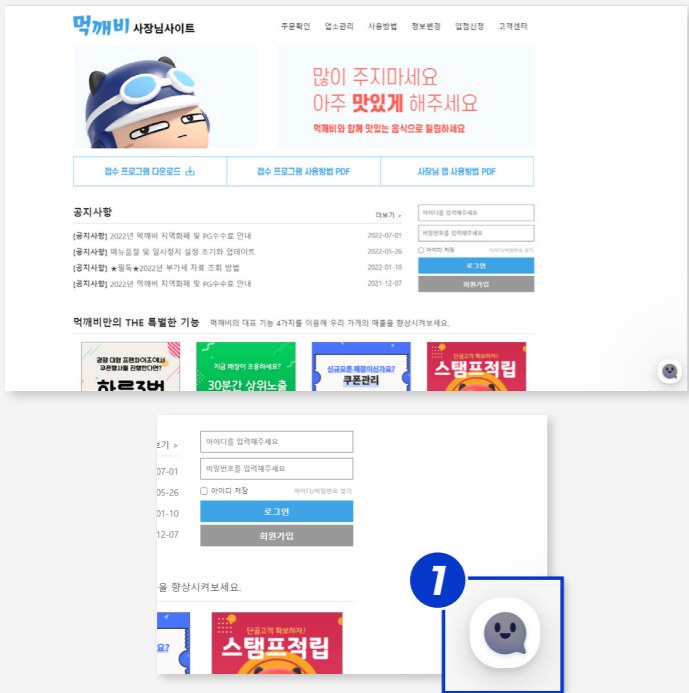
먹깨비 사장님사이트

주문확인 업소관리 사용방법 정보변경 입점신청 고객센터

많이 주지마세요
아주 맛있게 해주세요

먹깨비와 함께 맛있는 음식으로 힐링하세요

접수 프로그램 다운로드

접수 프로그램 사용방법 PDF

사장님 앱 사용방법 PDF

공지사항

더보기 >

[공지사항] 2022년 먹깨비 지역화폐 및 PG수수료 안내 2022-07-01
[공지사항] 메뉴옵션 및 일시정지 설정 조기화 업데이트 2022-05-26
[공지사항] ★필독★2022년 부가세 자료 조회 방법 2022-01-10
[공지사항] 2022년 먹깨비 지역화폐 및 PG수수료 안내 2021-12-07

아이디를 입력해주세요
비밀번호를 입력해주세요
아이디 저장 아이디/비밀번호 찾기
로그인
회원가입

먹깨비만의 THE 특별한 기능 먹깨비의 대표 기능 4가지를 이용해 우리 가게의 매출을 향상시켜보세요.

하루채

지금 매장이 조용하세요? 30분간 상위노출

신규오픈 매장이신가요? 쿠폰관리

단골고객 확보하자! 스탬프적립

보기 >
07-01
05-26
01-10
12-07

아이디를 입력해주세요
비밀번호를 입력해주세요
아이디 저장 아이디/비밀번호 찾기
로그인
회원가입

을 향상시켜보세요.

단골고객 확보하자! 스탬프적립

1